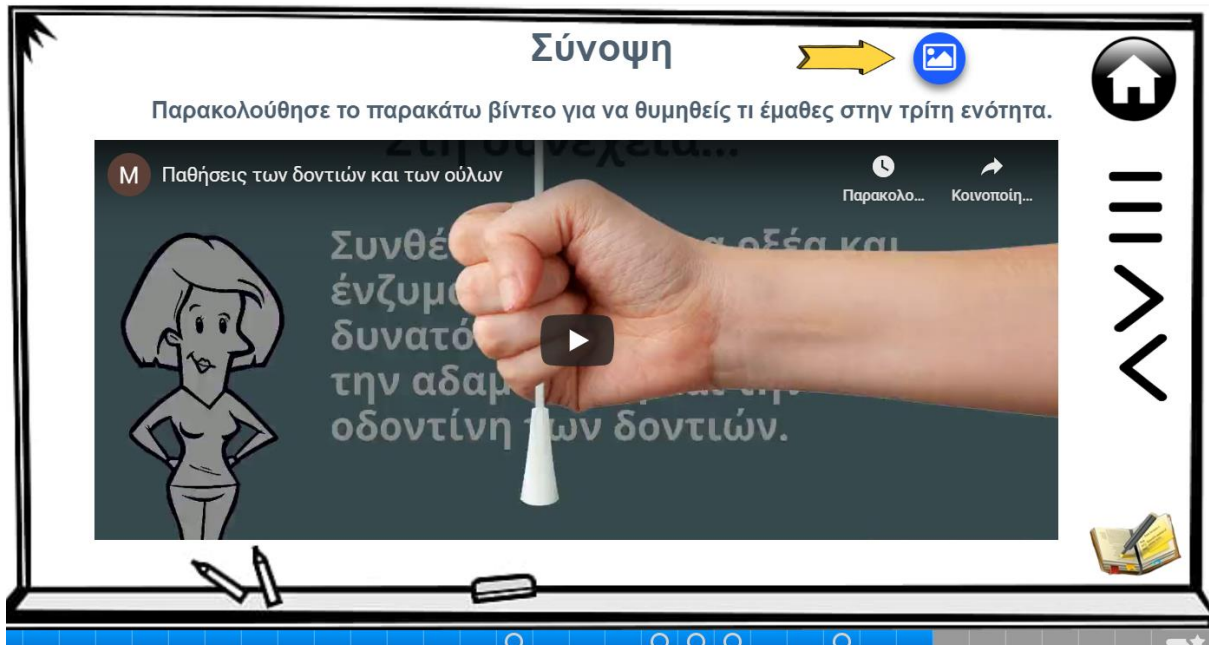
Σύνοψη

Παρακολούθησε το παρακάτω βίντεο για να θυμηθείς τι έμαθες στην τρίτη ενότητα.

M Παθήσεις των δοντιών και των ούλων

Παρακολο...

Κοινοποίη...

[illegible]

Συνθέ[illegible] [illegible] οξέα και ένζυμα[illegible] δυνατό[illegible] την αδαμ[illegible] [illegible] οδοντίνη των δοντιών.